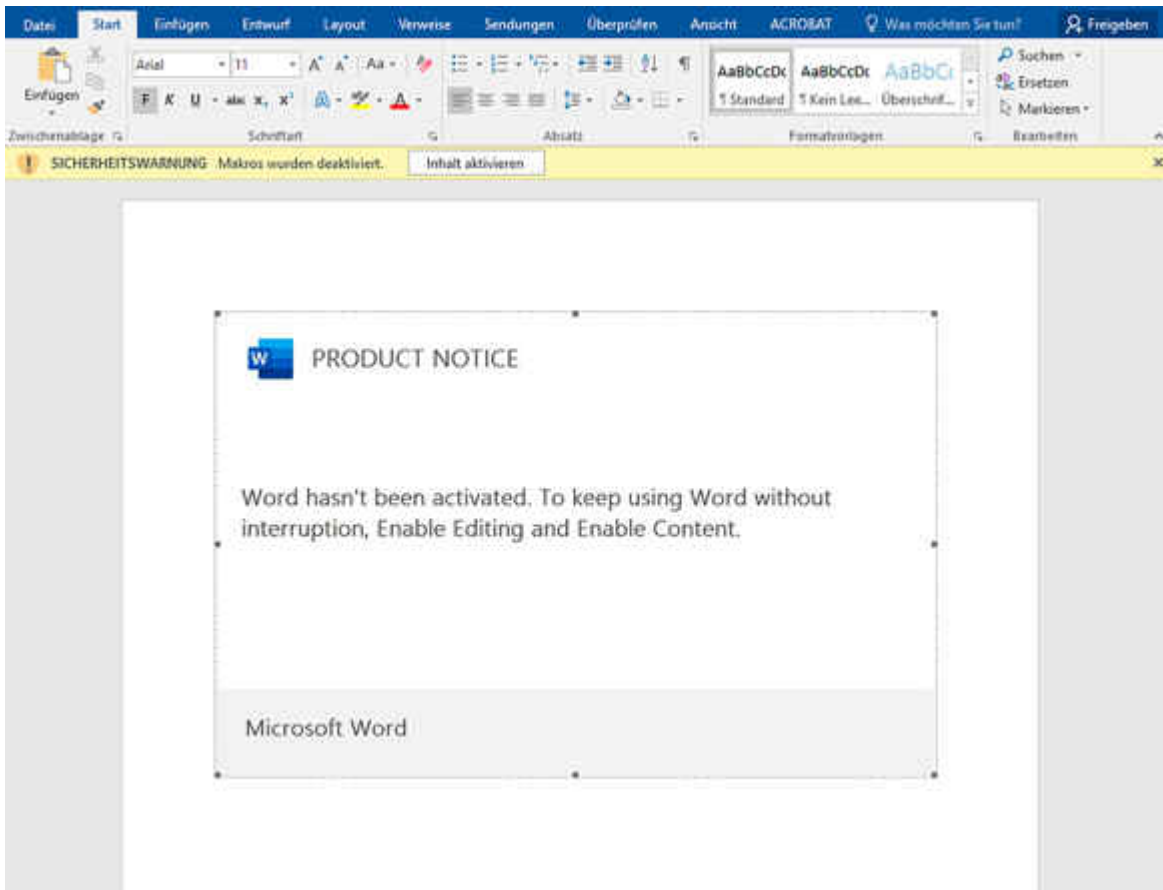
Datei Start Einfügen Entwurf Layout Verweise Sendungen Überprüfen Ansicht ACROBAT Was möchten Sie tun? Freigeben

Einfügen Arial 11 Aa AaBbCcDc AaBbCcDc AaBbCc ¶ Standard ¶ Kein Lee... Überschrif... Suchen Ersetzen Markieren

Zwischenablage Schriftart Absatz Formatvorlagen Bearbeiten

SICHERHEITSWARNUNG Makros wurden deaktiviert. Inhalt aktivieren

PRODUCT NOTICE

Word hasn't been activated. To keep using Word without interruption, Enable Editing and Enable Content.

Microsoft Word